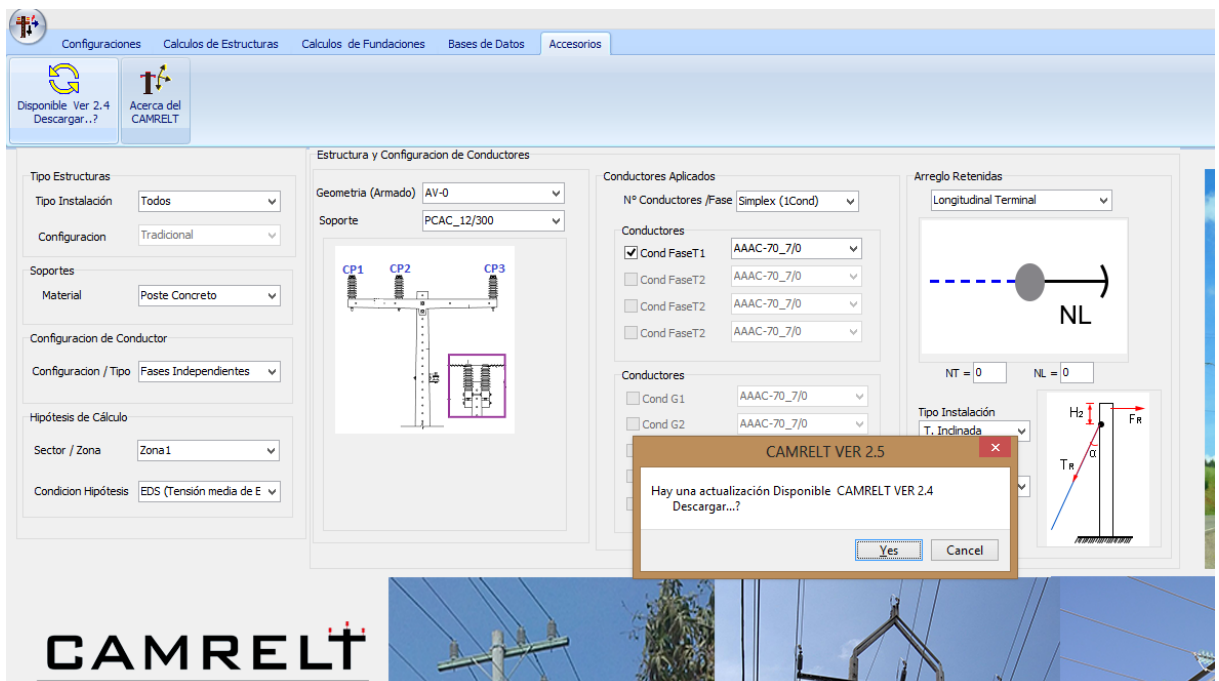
Configuraciones Calculos de Estructuras Calculos de Fundaciones Bases de Datos Accesorios

Disponible Ver 2.4 Descargar..?

Acerca del CAMRELT

Tipo Estructuras
Tipo Instalación Todos
Configuracion Tradicional

Soportes
Material Poste Concreto

Configuracion de Conductor
Configuracion / Tipo Fases Independientes

Hipótesis de Cálculo
Sector / Zona Zona1
Condicion Hipótesis EDS (Tensión media de E

Estructura y Configuracion de Conductores
Geometria (Armado) AV-0
Soporte PCAC_12/300

CP1 CP2 CP3

Conductores Aplicados
Nº Conductores /Fase Simplex (1Cond)

Conductores
Cond FaseT1 AAAC-70_7/0
Cond FaseT2 AAAC-70_7/0
Cond FaseT2 AAAC-70_7/0
Cond FaseT2 AAAC-70_7/0

Conductores
Cond G1 AAAC-70_7/0
Cond G2 AAAC-70_7/0

Arreglo Retenidas
Longitudinal Terminal

NL

NT = 0 NL = 0

Tipo Instalación
T. Inclinada

H₂ F_R
T_R α

CAMRELT VER 2.5

Hay una actualización Disponible CAMRELT VER 2.4
Descargar...?

Yes Cancel

CAMRELT